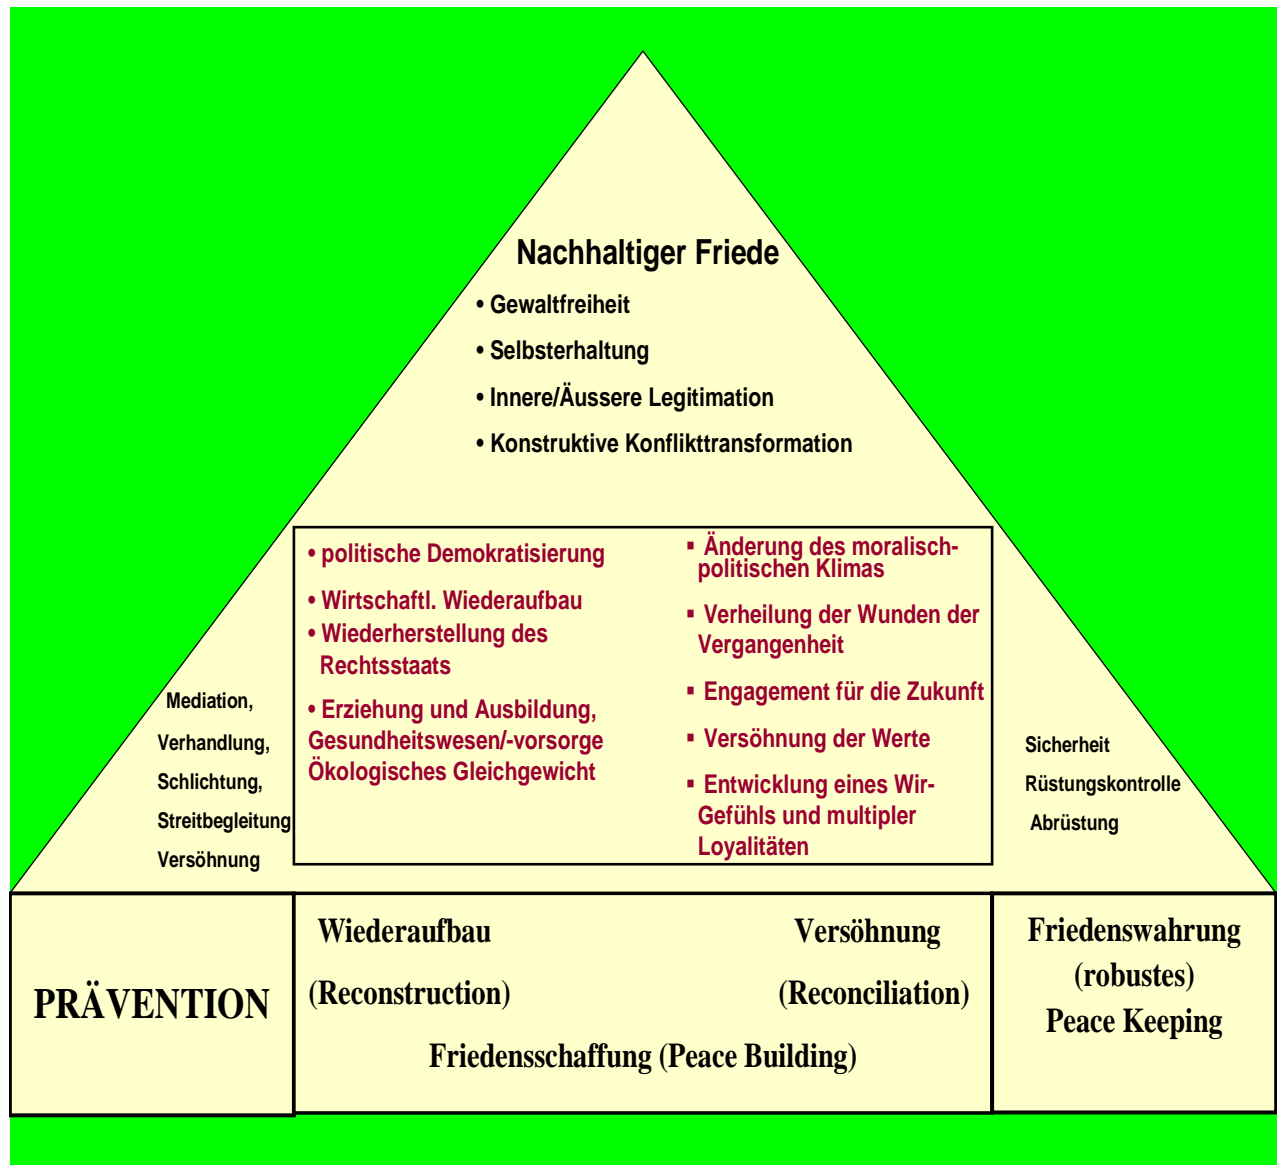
Nachhaltiger Friede

• Gewaltfreiheit

• Selbsterhaltung

• Innere/Äussere Legitimation

• Konstruktive Konflikttransformation

• politische Demokratisierung

• Wirtschaftl. Wiederaufbau

• Wiederherstellung des Rechtsstaats

• Erziehung und Ausbildung, Gesundheitswesen/-vorsorge Ökologisches Gleichgewicht

▪ Änderung des moralisch-politischen Klimas

▪ Verheilung der Wunden der Vergangenheit

▪ Engagement für die Zukunft

▪ Versöhnung der Werte

▪ Entwicklung eines Wir-Gefühls und multipler Loyalitäten

Mediation,

Verhandlung,

Schlichtung,

Streitbegleitung

Versöhnung

Sicherheit

Rüstungskontrolle

Abrüstung

PRÄVENTION

Wiederaufbau

(Reconstruction)

Versöhnung

(Reconciliation)

Friedensschaffung (Peace Building)

Friedenswahrung (robustes) Peace Keeping